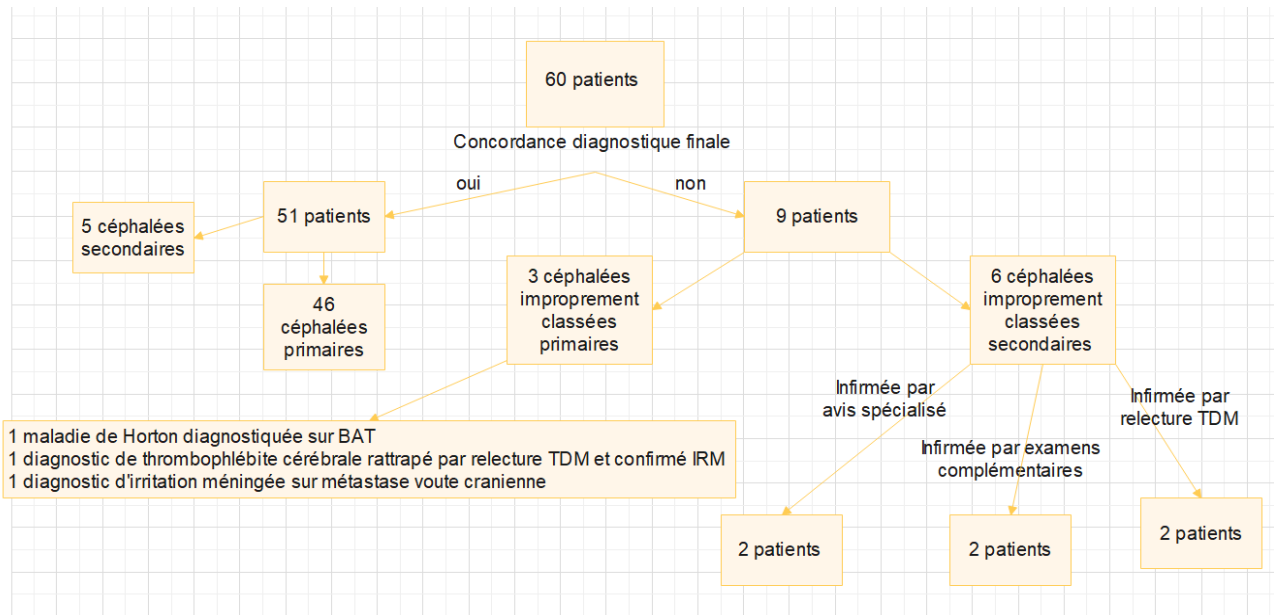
60 patients

Concordance diagnostique finale

oui

non

51 patients

9 patients

5 céphalées secondaires

46 céphalées primaires

3 céphalées improprement classées primaires

6 céphalées improprement classées secondaires

1 maladie de Horton diagnostiquée sur BAT
1 diagnostic de thrombophlébite cérébrale rattrapé par relecture TDM et confirmé IRM
1 diagnostic d'irritation méningée sur métastase voute cranienne

Infirmée par avis spécialisé

Infirmée par examens complémentaires

Infirmée par relecture TDM

2 patients

2 patients

2 patients